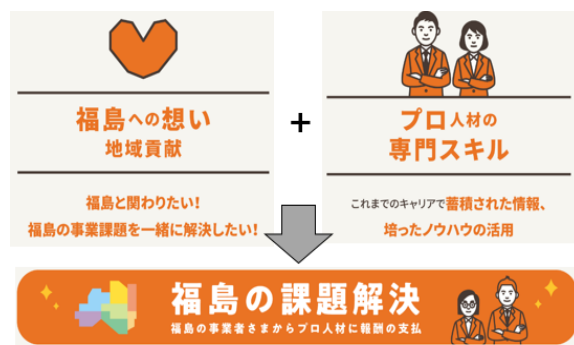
福島への想い
地域貢献

福島と関わりたい!
福島の事業課題を一緒に解決したい!

+

プロ人材の
専門スキル

これまでのキャリアで蓄積された情報、
培ったノウハウの活用

福島の課題解決
福島の事業者さまからプロ人材に報酬の支払